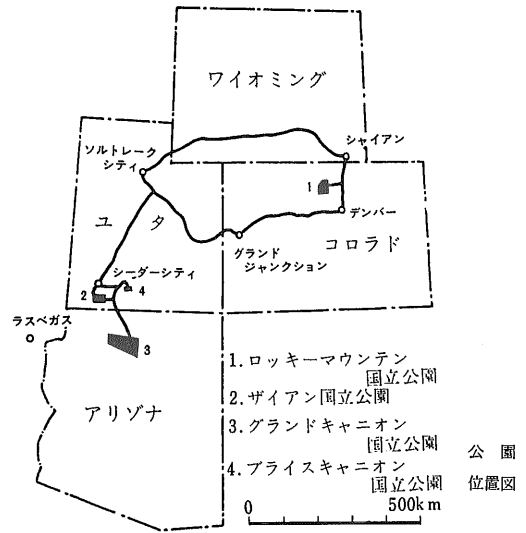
ワイオミング

シャイアン

ソルトレークシティ

1

デンバー

ユ タ

コロラド

グランドジャンクション

シーダーシティ

2

4

ラスベガス

3

アリゾナ

1. ロッキーマウンテン国立公園
2. ザイアン国立公園
3. グランドキャニオン国立公園
4. ブライスキャニオン国立公園

公園位置図

0

500km